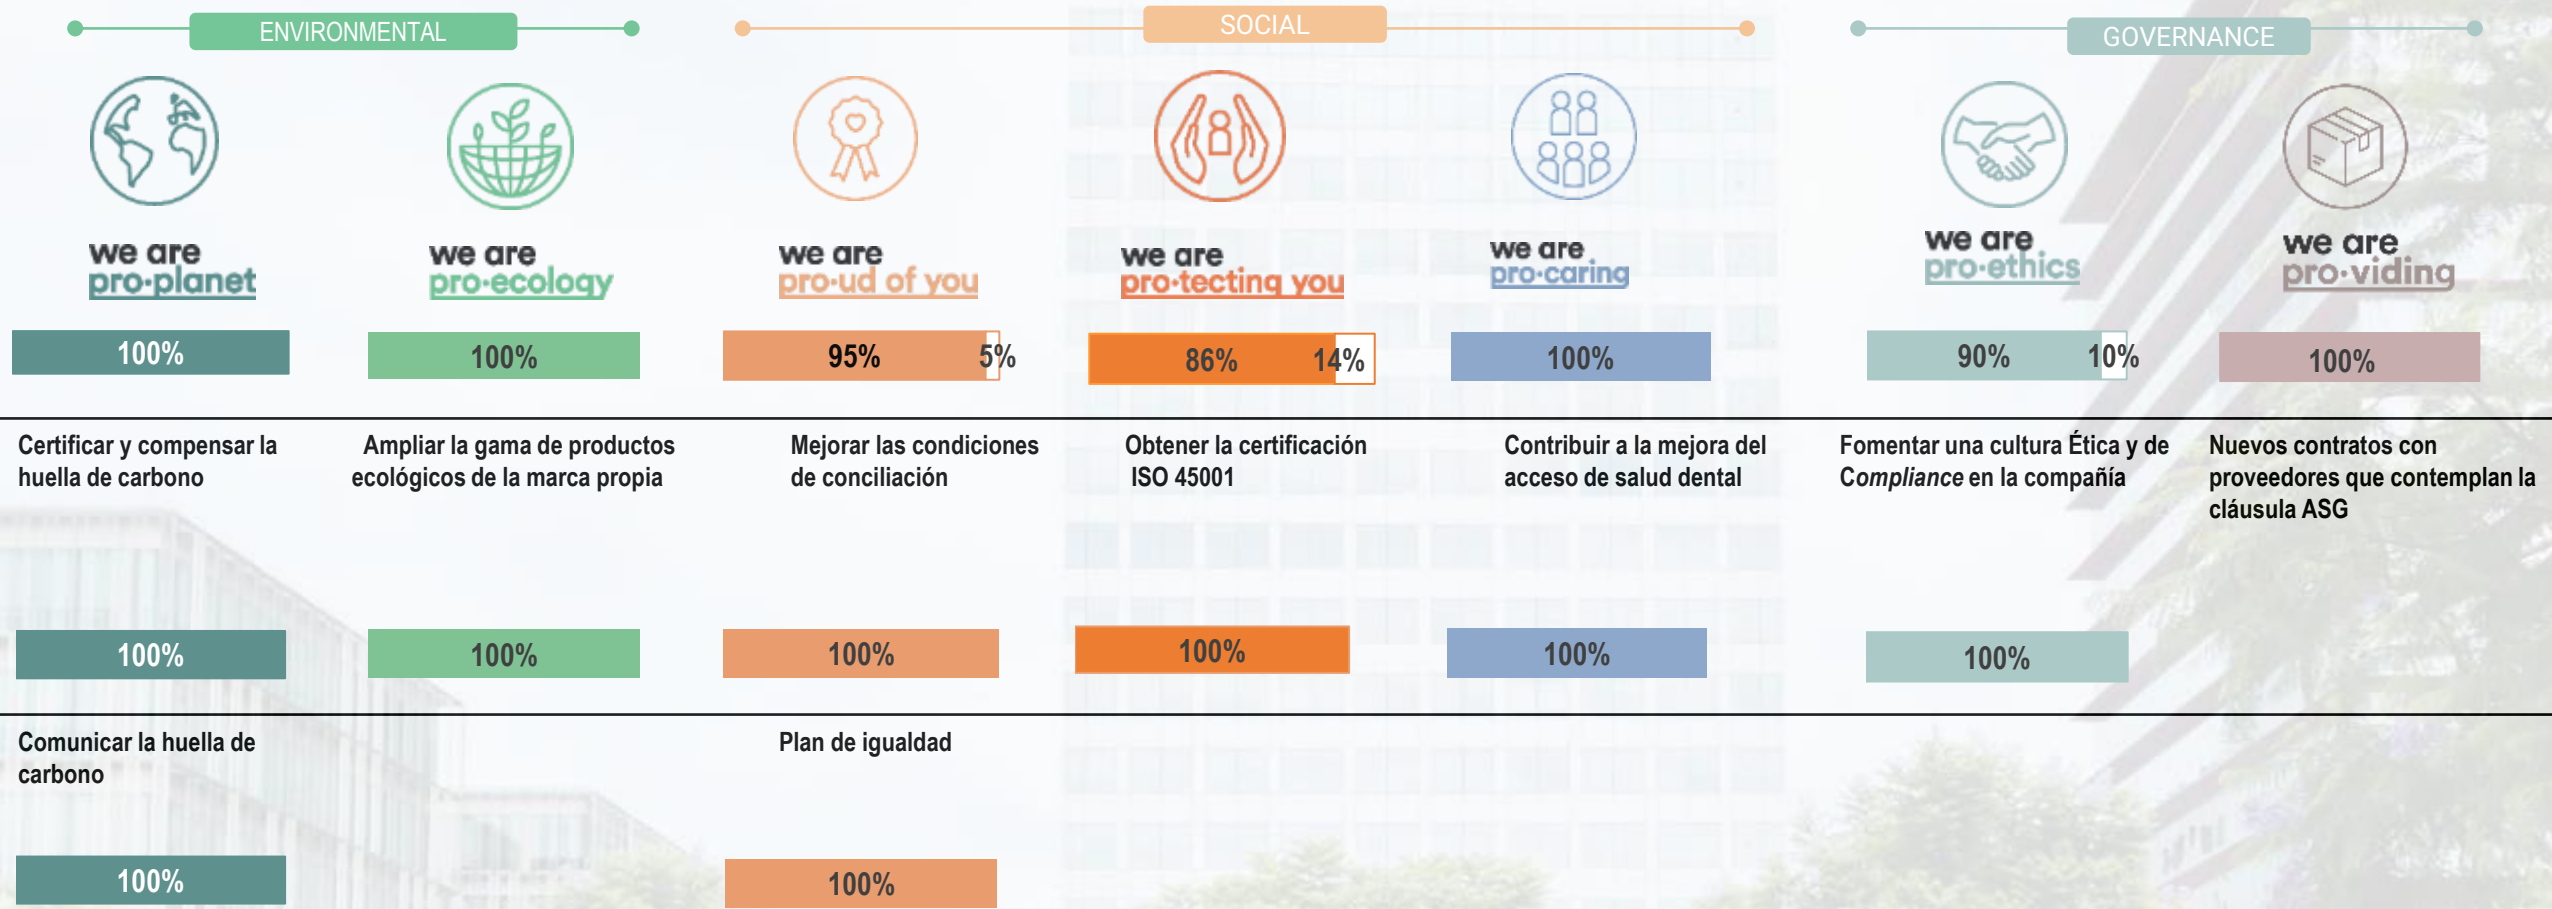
ENVIRONMENTAL

SOCIAL

GOVERNANCE

we are pro·planet

we are pro·ecology

we are pro·ud of you

we are pro·tecting you

we are pro·caring

we are pro·ethics

we are pro·viding

100%

100%

95% 5%

86% 14%

100%

90% 10%

100%

Certificar y compensar la huella de carbono

Ampliar la gama de productos ecológicos de la marca propia

Mejorar las condiciones de conciliación

Obtener la certificación ISO 45001

Contribuir a la mejora del acceso de salud dental

Fomentar una cultura Ética y de *Compliance* en la compañía

Nuevos contratos con proveedores que contemplan la cláusula ASG

100%

100%

100%

100%

100%

100%

Comunicar la huella de carbono

Plan de igualdad

100%

100%